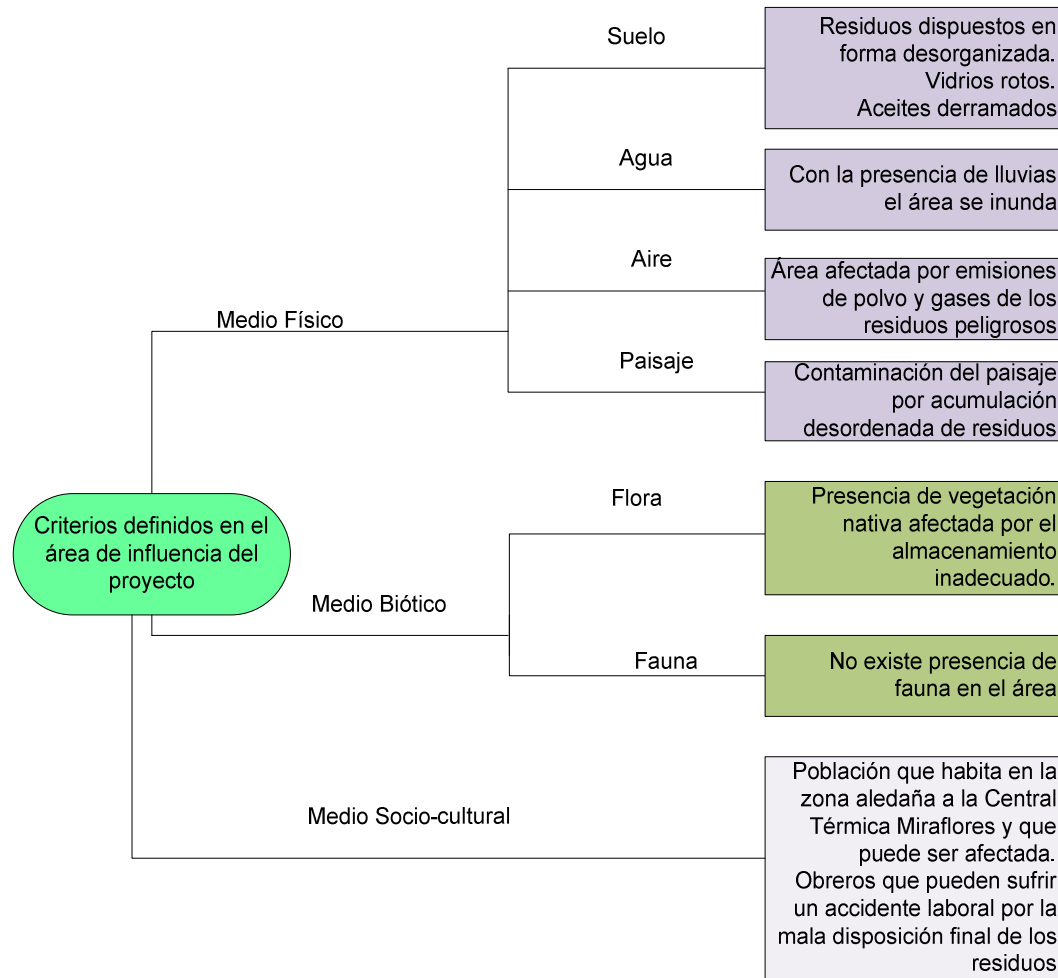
Criterios definidos en el área de influencia del proyecto

Medio Físico

Suelo

Residuos dispuestos en forma desorganizada. Vidrios rotos. Aceites derramados

Agua

Con la presencia de lluvias el área se inunda

Aire

Área afectada por emisiones de polvo y gases de los residuos peligrosos

Paisaje

Contaminación del paisaje por acumulación desordenada de residuos

Medio Biótico

Flora

Presencia de vegetación nativa afectada por el almacenamiento inadecuado.

Fauna

No existe presencia de fauna en el área

Medio Socio-cultural

Población que habita en la zona aledaña a la Central Térmica Miraflores y que puede ser afectada. Obreros que pueden sufrir un accidente laboral por la mala disposición final de los residuos